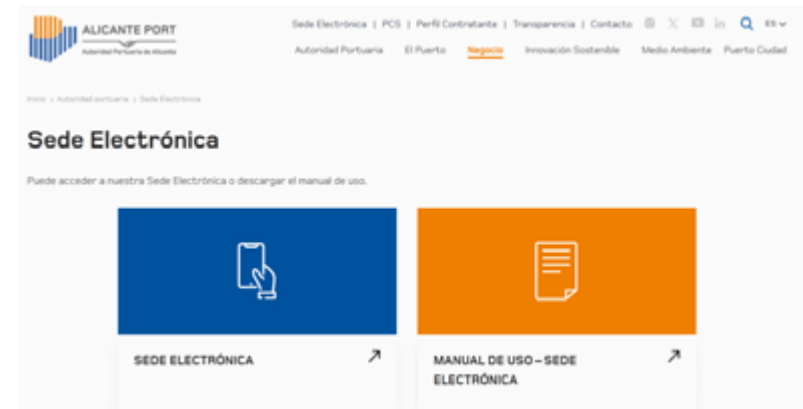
ALICANTE PORT
Autoridad Portuaria de Alicante

Sede Electrónica | PCS | Perfil Contratante | Transparencia | Contacto

ES

Autoridad Portuaria El Puerto Negocio Innovación Sostenible Medio Ambiente Puerto Ciudad

Inicio > Autoridad portuaria > Sede Electrónica

Sede Electrónica

Puede acceder a nuestra Sede Electrónica o descargar el manual de uso.

SEDE ELECTRÓNICA ↗

MANUAL DE USO – SEDE ELECTRÓNICA ↗